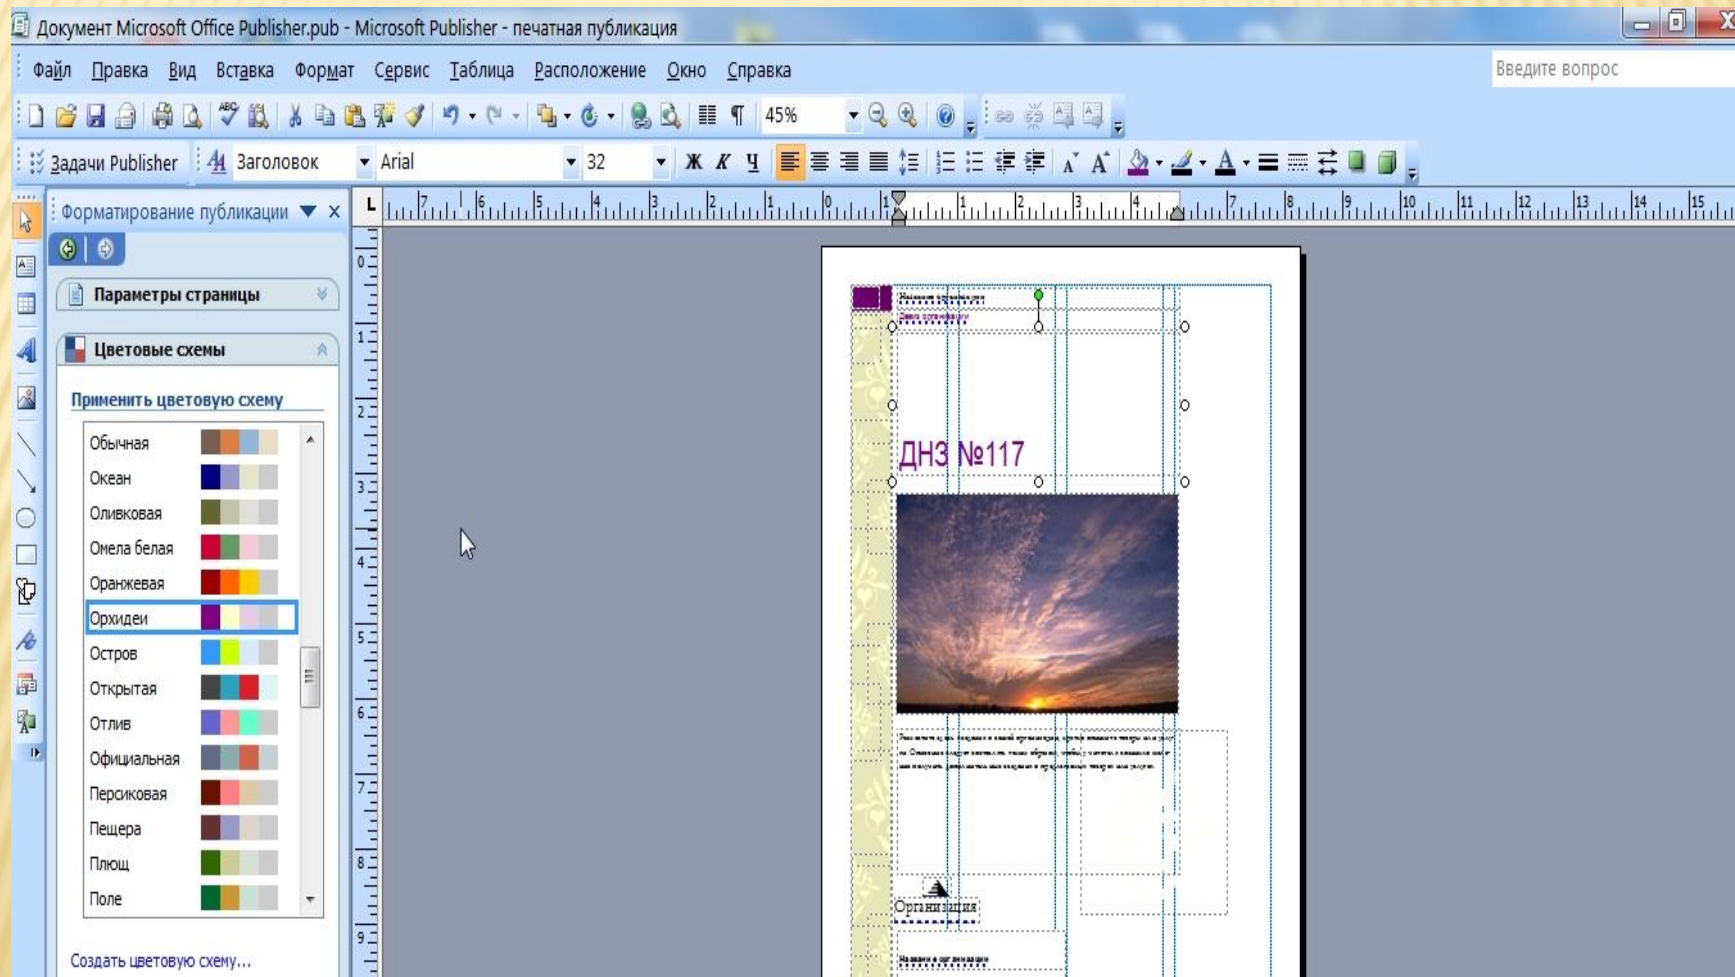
Документ Microsoft Office Publisher.pub - Microsoft Publisher - печатная публикация

Файл Правка Вид Вставка Формат Сервис Таблица Расположение Окно Справка

Введите вопрос

45%

Задачи Publisher Заголовок Arial 32 Ж К Ч

Форматирование публикации

Параметры страницы

Цветовые схемы

Применить цветовую схему

Обычная
Океан
Оливковая
Омела белая
Оранжевая
Орхидеи
Остров
Открытая
Отлив
Официальная
Персиковая
Пещера
Плющ
Поле

Создать цветовую схему...

ДНЗ №117

Организация